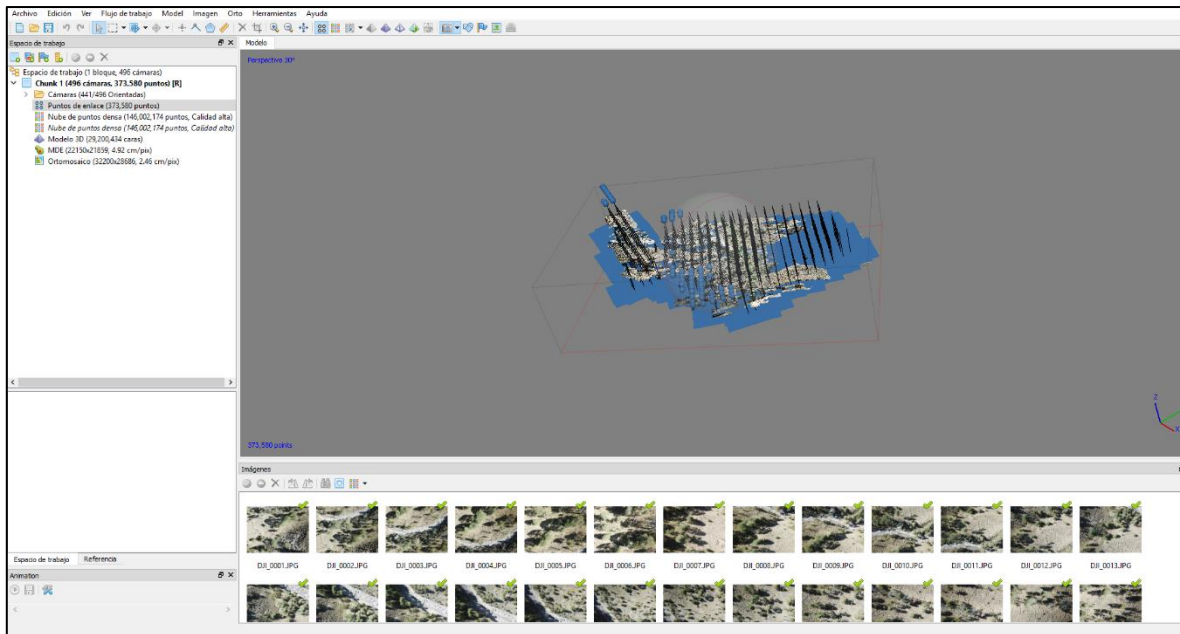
Archivo Edición Ver Flujo de trabajo Model Imagen Orto Herramientas Ayuda

Espacio de trabajo

Espacio de trabajo (1 bloque, 496 cámaras)
Chunk 1 (496 cámaras, 373.580 puntos) [R]
Cámaras (441/496 Orientadas)
Puntos de enlace (373,580 puntos)
Nube de puntos densa (146,002,174 puntos, Calidad alta)
Nube de puntos densa (146,002,174 puntos, Calidad alta)
Modelo 3D (29,200,434 caras)
MDE (22150x21859, 4.92 cm/pix)
Ortomosaico (32200x28686, 2.46 cm/pix)

Espacio de trabajo Referencia

Animation

Modelo

Perspective 30°

373,580 points

Imágenes

DJI_0001.JPG DJI_0002.JPG DJI_0003.JPG DJI_0004.JPG DJI_0005.JPG DJI_0006.JPG DJI_0007.JPG DJI_0008.JPG DJI_0009.JPG DJI_0010.JPG DJI_0011.JPG DJI_0012.JPG DJI_0013.JPG